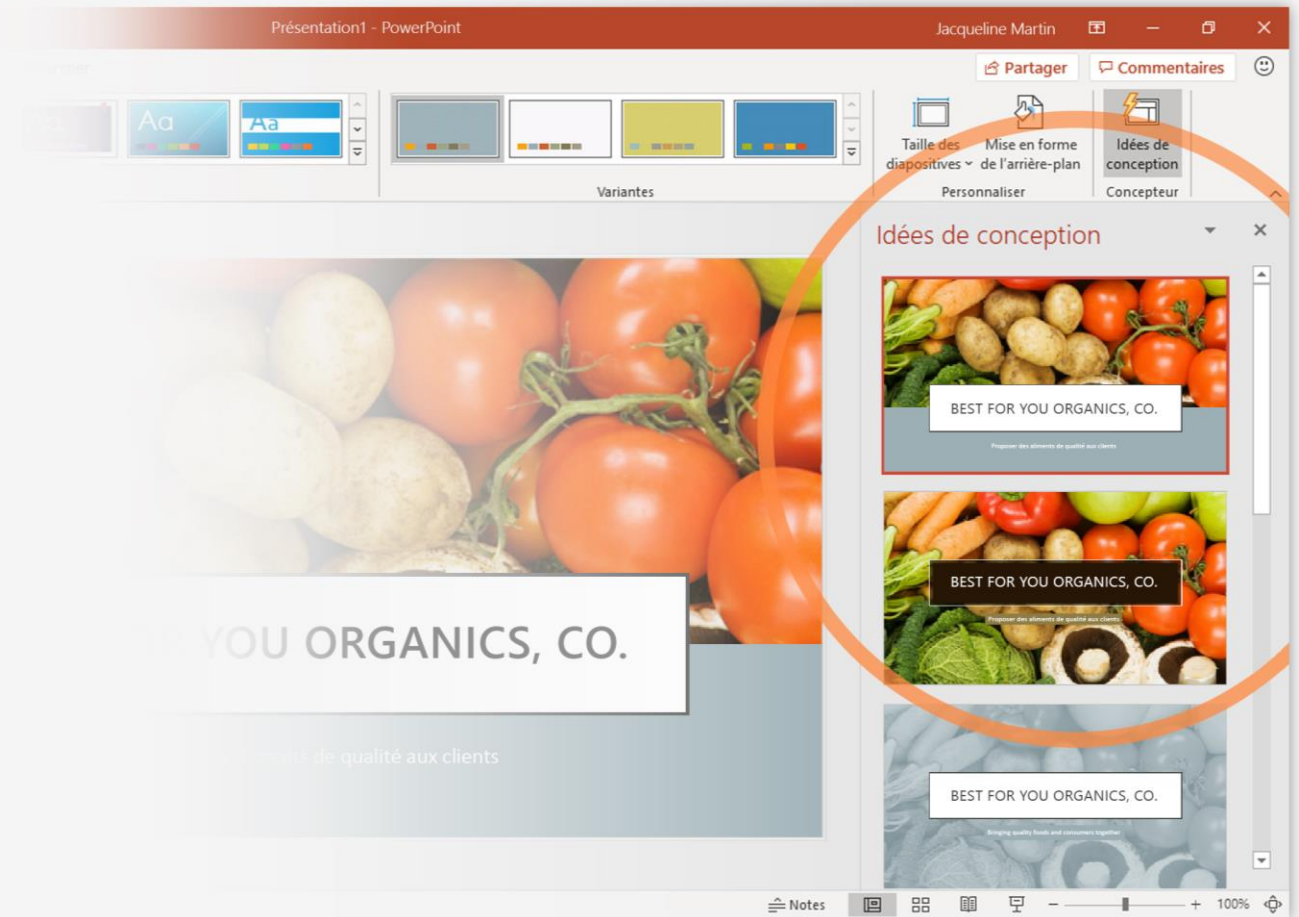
Présentation1 - PowerPoint

Jacqueline Martin

Partager

Commentaires

Aa

Aa

Variantes

Taille des diapositives

Mise en forme de l'arrière-plan

Personnaliser

Idées de conception

Concepteur

Idées de conception

BEST FOR YOU ORGANICS, CO.

Proposer des aliments de qualité aux clients

BEST FOR YOU ORGANICS, CO.

Proposer des aliments de qualité aux clients

BEST FOR YOU ORGANICS, CO.

Bringing quality foods and consumers together

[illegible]OU ORGANICS, CO.

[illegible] de qualité aux clients

Notes

100%